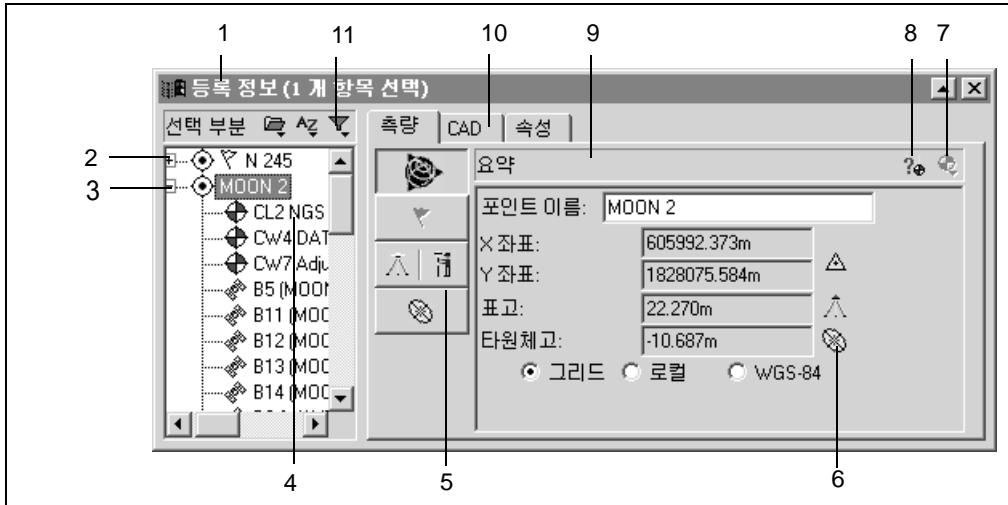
1
11
10
9
8
7
등록 정보 (1 개 항목 선택)
선택 부분
측량
CAD
속성
2
3
N 245
MOON 2
CL2 NGS
CW4 DAT
CW7 Adju
B5 (MOON
B11 (MOO
B12 (MOO
B13 (MOO
B14 (MOO
요약
포인트 이름: MOON 2
X 좌표: 605992.373m
Y 좌표: 1828075.584m
표고: 22.270m
타원체고: -10.687m
그리드
로컬
WGS-84
4
5
6